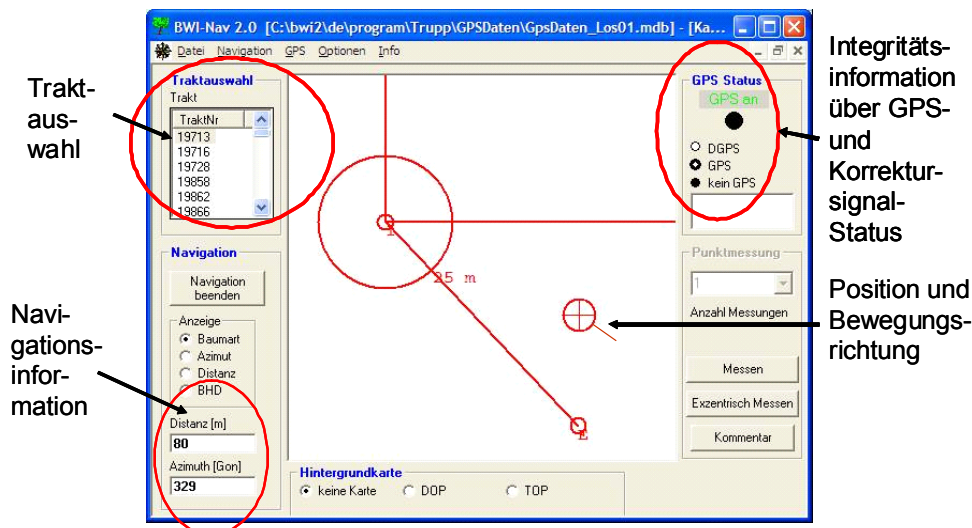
Traktauswahl

Navigationsinformation

BWI-Nav 2.0 [C:\bwi2\de\program\Trupp\GPSDaten\GpsDaten_Los01.mdb] - [Ka...

Datei Navigation GPS Optionen Info

Traktauswahl
Trakt
TraktNr
19713
19716
19728
19858
19862
19866

Navigation
Navigation beenden
Anzeige
Baumart
Azimut
Distanz
BHD
Distanz [m]
80
Azimuth [Gon]
329

1
25 m
2

Hintergrundkarte
keine Karte
DOP
TOP

GPS Status
GPS an
DGPS
GPS
kein GPS

Punktmessung
1
Anzahl Messungen
Messen
Exzentrisch Messen
Kommentar

Integritätsinformation über GPS- und Korrektursignal-Status

Position und Bewegungsrichtung